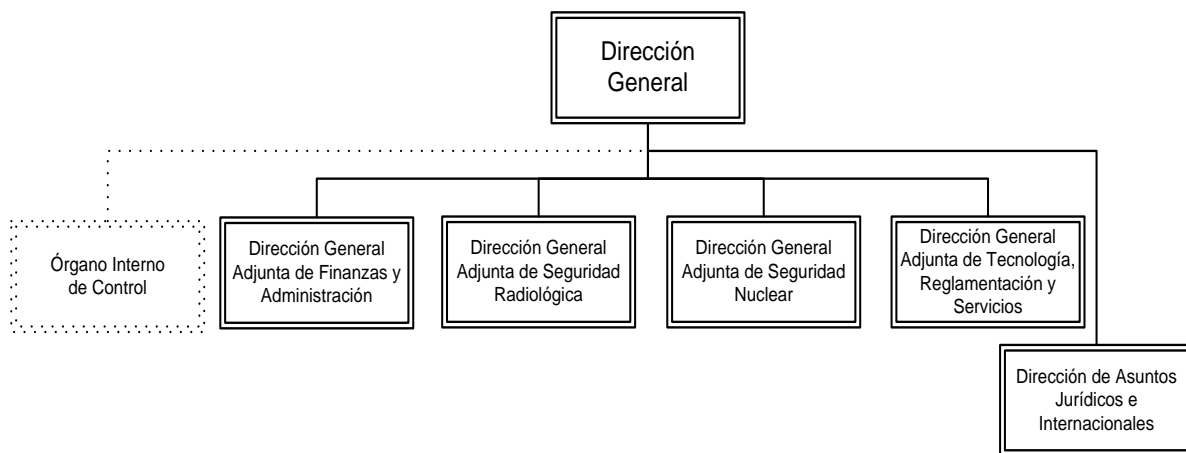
Dirección General

Órgano Interno de Control

Dirección General Adjunta de Finanzas y Administración

Dirección General Adjunta de Seguridad Radiológica

Dirección General Adjunta de Seguridad Nuclear

Dirección General Adjunta de Tecnología, Reglamentación y Servicios

Dirección de Asuntos Jurídicos e Internacionales